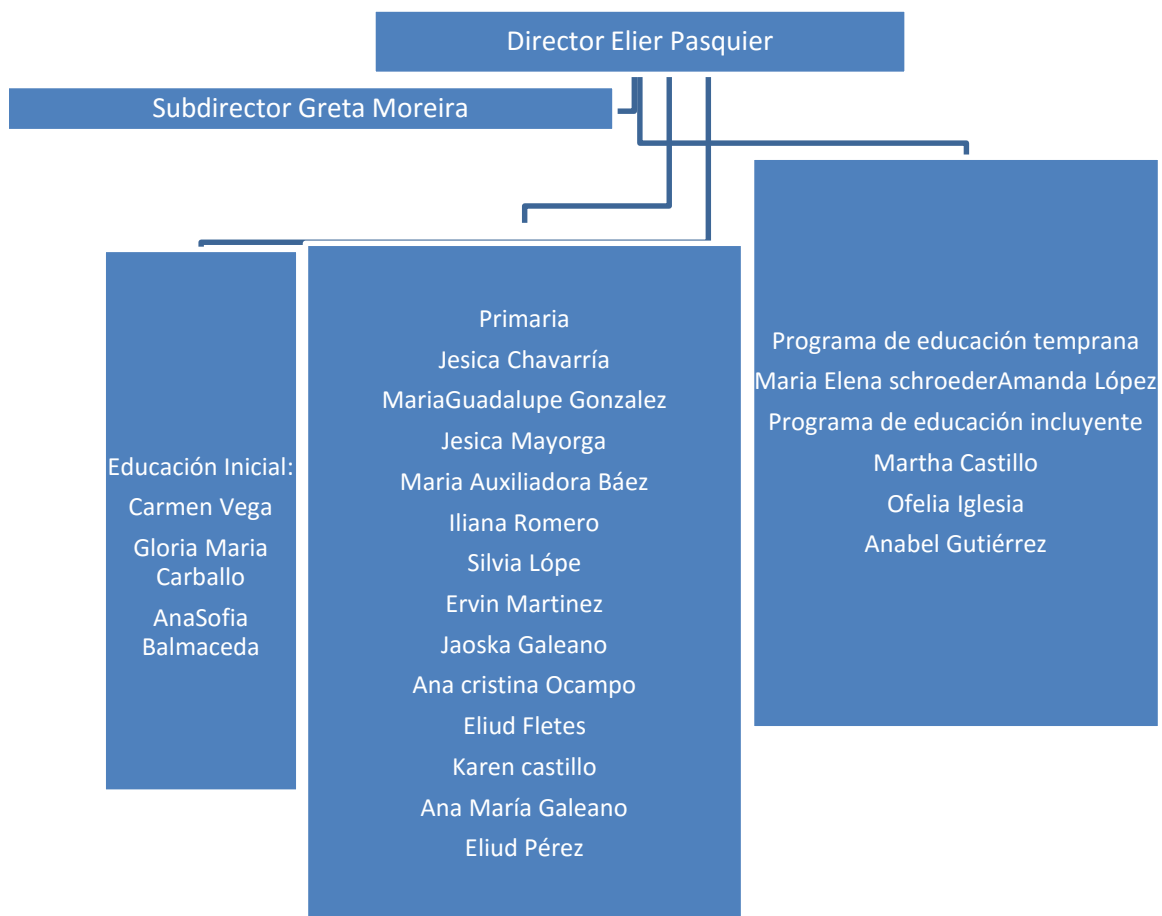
Director Elier Pasquier

Subdirector Greta Moreira

Educación Inicial:
Carmen Vega
Gloria Maria Carballo
AnaSofia Balmaceda

Primaria
Jesica Chavarría
MariaGuadalupe Gonzalez
Jesica Mayorga
Maria Auxiliadora Báez
Iliana Romero
Silvia Lópe
Ervin Martinez
Jaoska Galeano
Ana cristina Ocampo
Eliud Fletes
Karen castillo
Ana María Galeano
Eliud Pérez

Programa de educación temprana
Maria Elena schroederAmanda López
Programa de educación incluyente
Martha Castillo
Ofelia Iglesia
Anabel Gutiérrez